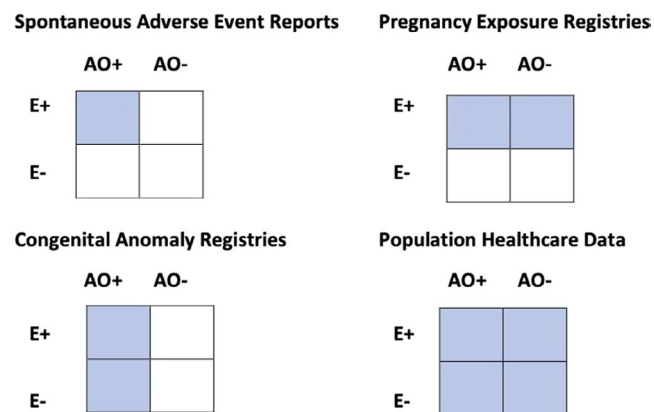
Spontaneous Adverse Event Reports

|  | AO+ | AO- |
|---|---|---|
| E+ |  |  |
| E- |  |  |

Pregnancy Exposure Registries

|  | AO+ | AO- |
|---|---|---|
| E+ |  |  |
| E- |  |  |

Congenital Anomaly Registries

|  | AO+ | AO- |
|---|---|---|
| E+ |  |  |
| E- |  |  |

Population Healthcare Data

|  | AO+ | AO- |
|---|---|---|
| E+ |  |  |
| E- |  |  |